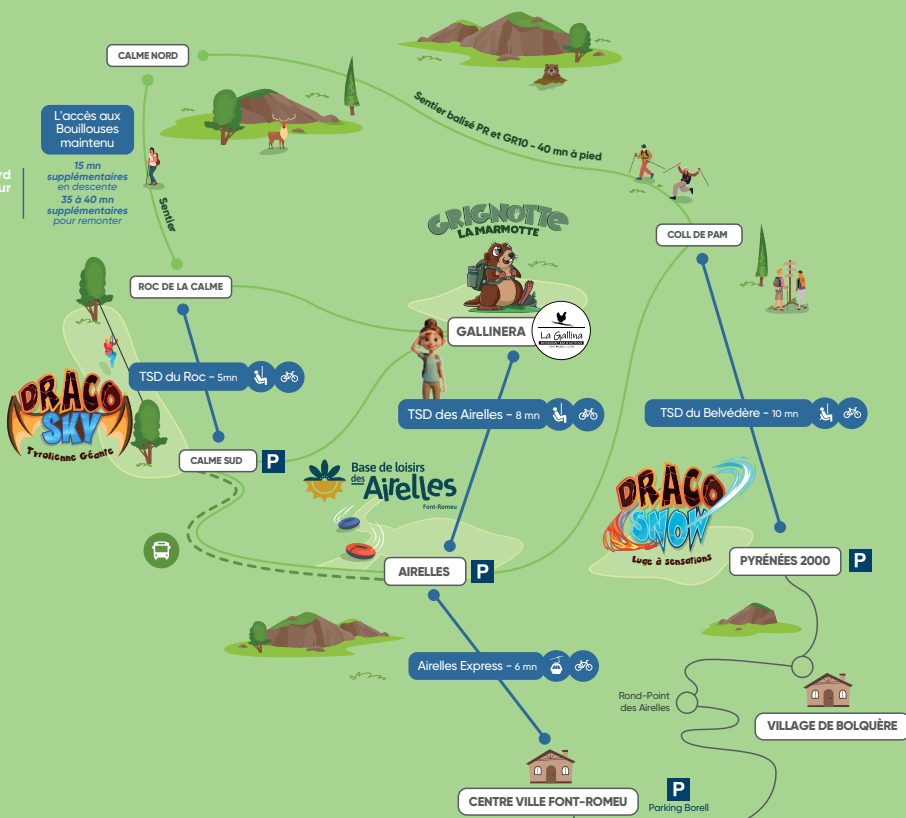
CALME NORD

L'accès aux Bouillouses maintenu

15 mn supplémentaires en descente
35 à 40 mn supplémentaires pour remonter

rd
ur

Sentier

Sentier balisé PR et GR10 - 40 mn à pied

COLL DE PAM

GRIGNOTTE LA MARMOTTE

ROC DE LA CALME

GALLINERA

La Gallina

TSD du Roc - 5mn

TSD des Airelles - 8 mn

TSD du Belvédère - 10 mn

DRACO SKY
Tyrolienne Géante

CALME SUD

P

Base de loisirs des Airelles
Font-Romeu

DRACO SNOW
Luge à sensations

AIRELLES

P

PYRÉNÉES 2000

P

Airelles Express - 6 mn

Rond-Point des Airelles

VILLAGE DE BOLQUÈRE

CENTRE VILLE FONT-ROMEU

P
Parking Borell